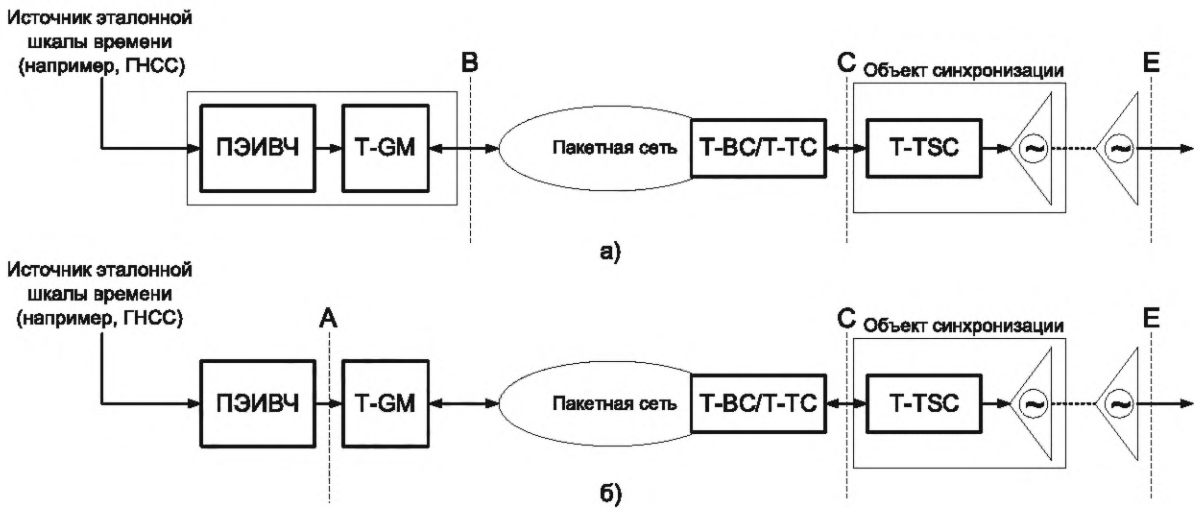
Источник эталонной шкалы времени (например, ГНСС)

ПЭИВЧ

T-GM

B

Пакетная сеть

T-BC/T-TC

C

Объект синхронизации

T-TSC

~

~

E

а)

Источник эталонной шкалы времени (например, ГНСС)

ПЭИВЧ

A

T-GM

Пакетная сеть

T-BC/T-TC

C

Объект синхронизации

T-TSC

~

~

E

б)